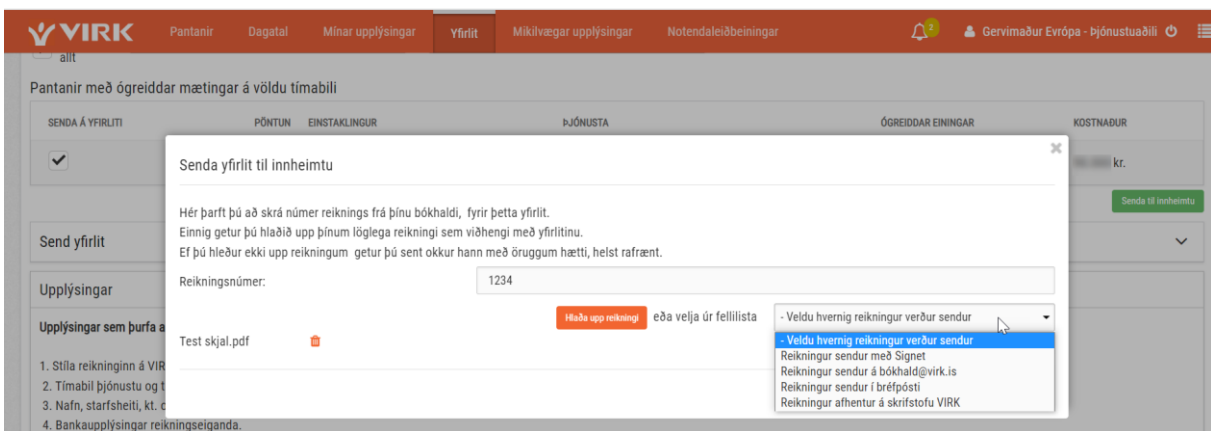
VIRK Pantanir Dagatal Mínar upplýsingar Yfirlit Mikilvægar upplýsingar Notendaleiðbeiningar 2 Gervimaður Evrópa - Þjónustuaðili

allt

Pantanir með ógreiddar mætingar á völdu tímabili

| SENDA Á YFIRLITI | PÖNTUN | EINSTAKLINGUR | ÞJÓNUSTA | ÓGREIDDAR EININGAR | KOSTNAÐUR |
|---|---|---|---|---|---|
| ✓ | | | | | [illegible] kr. |

Senda til innheimtu

Send yfirlit

Upplýsingar

Upplýsingar sem þurfa a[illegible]

1. Stíla reikninginn á VIR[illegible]
2. Tímabil þjónustu og t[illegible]
3. Nafn, starfsheiti, kt. c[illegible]
4. Bankaupplýsingar reikningseiganda.

Senda yfirlit til innheimtu

×

Hér þarft þú að skrá númer reiknings frá þínu bókhaldi, fyrir þetta yfirlit.
Einnig getur þú hlaðið upp þínum löglega reikningi sem viðhengi með yfirlitinu.
Ef þú hleður ekki upp reikningum getur þú sent okkur hann með öruggum hætti, helst rafrænt.

Reikningsnúmer: 1234

Hlaða upp reikningi eða velja úr fellilista - Veldu hvernig reikningur verður sendur

Test skjal.pdf

- Veldu hvernig reikningur verður sendur
Reikningur sendur með Signet
Reikningur sendur á bókhald@virk.is
Reikningur sendur í bréfpósti
Reikningur afhentur á skrifstofu VIRK